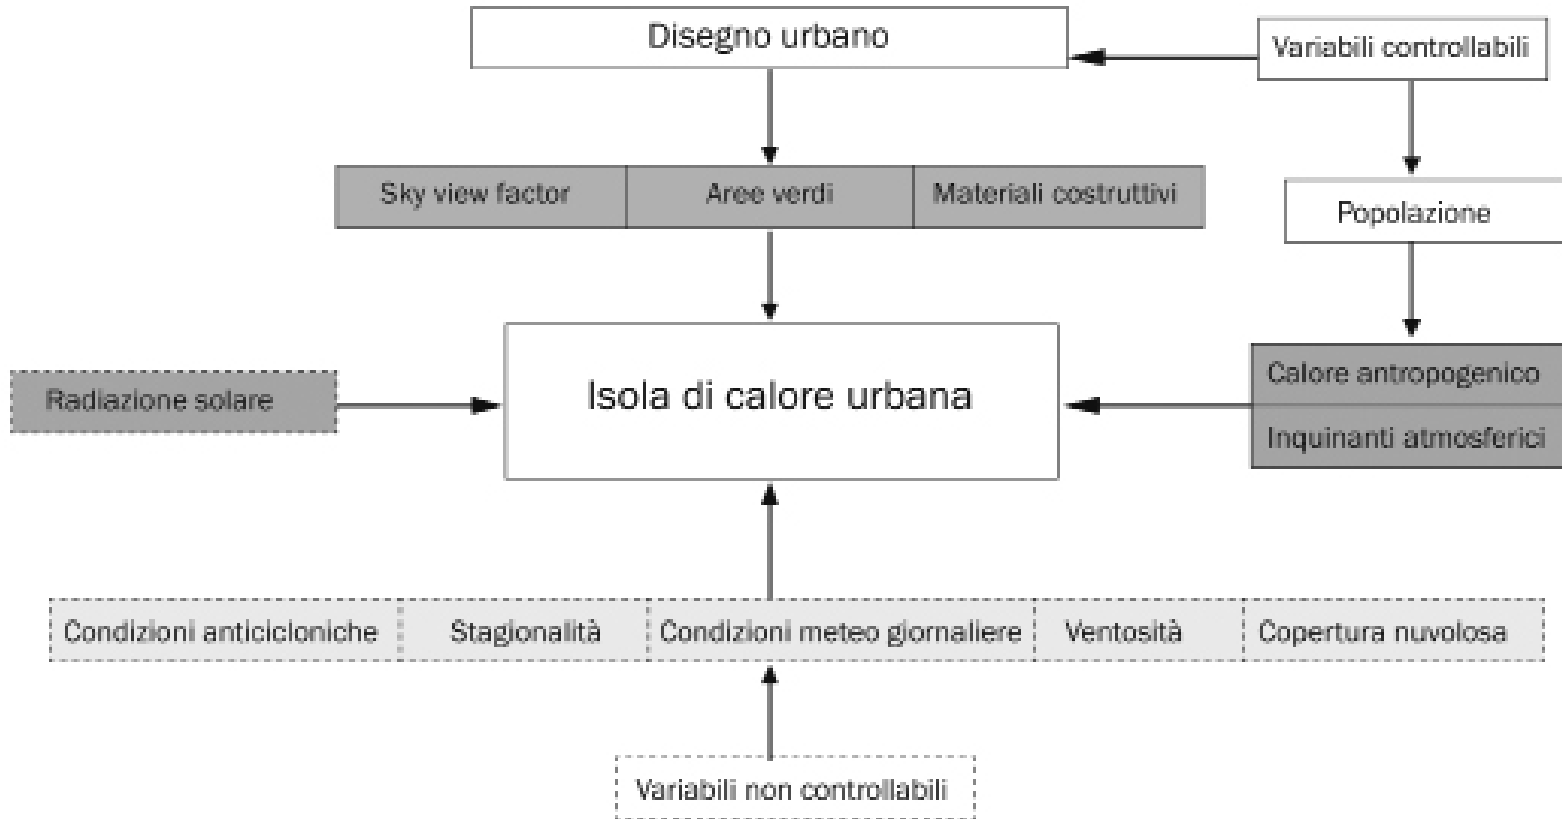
Disegno urbano

Variabili controllabili

Sky view factor

Aree verdi

Materiali costruttivi

Popolazione

Radiazione solare

Isola di calore urbana

Calore antropogenico

Inquinanti atmosferici

Condizioni anticicloniche

Stagionalità

Condizioni meteo giornaliere

Ventosità

Copertura nuvolosa

Variabili non controllabili